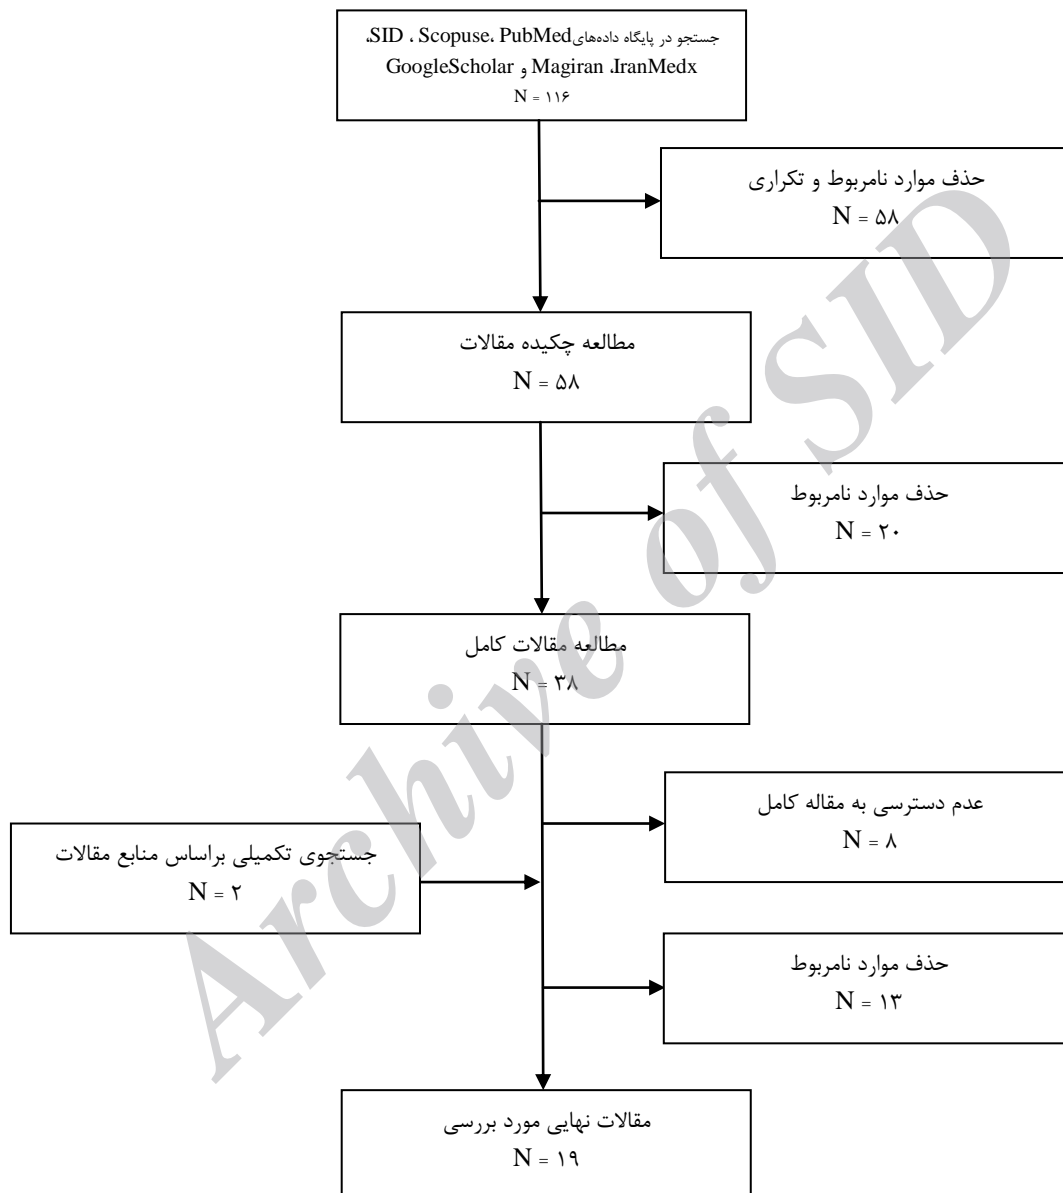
جستجو در پایگاه داده‌های SID، Scopuse، PubMed، IranMedx، Magiran و GoogleScholar
N = ۱۱۶

حذف موارد نامربوط و تکراری
N = ۵۸

مطالعه چکیده مقالات
N = ۵۸

حذف موارد نامربوط
N = ۲۰

مطالعه مقالات کامل
N = ۳۸

عدم دسترسی به مقاله کامل
N = ۸

جستجوی تکمیلی براساس منابع مقالات
N = ۲

حذف موارد نامربوط
N = ۱۳

مقالات نهایی مورد بررسی
N = ۱۹

Archive of SID